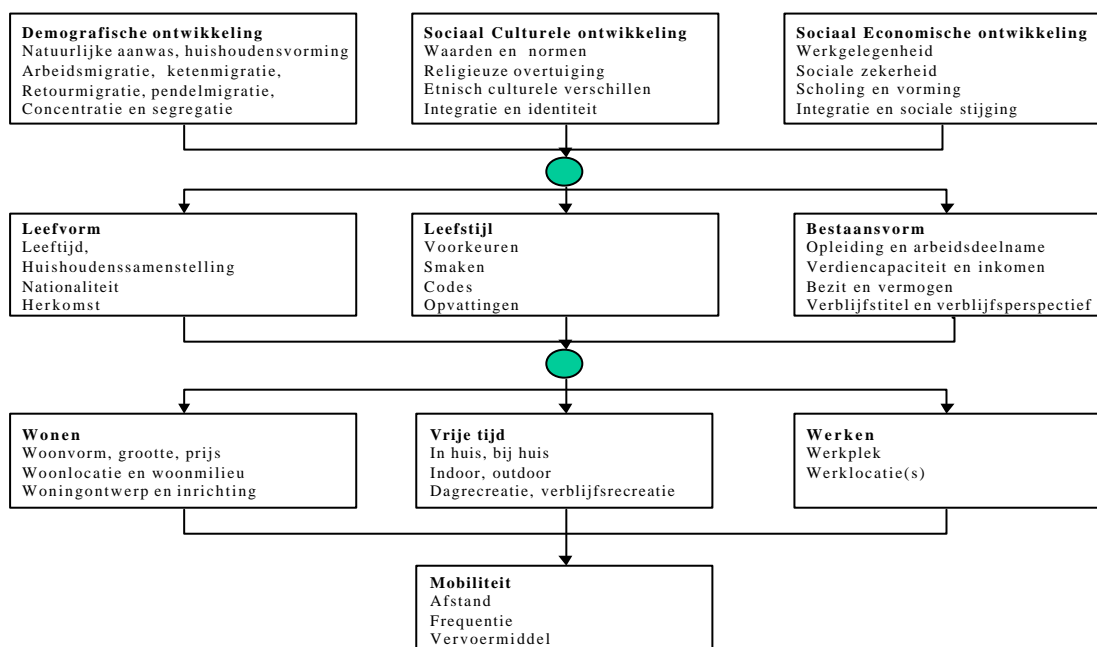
**Demografische ontwikkeling**
Natuurlijke aanwas, huishoudensvorming
Arbeidsmigratie, ketenmigratie,
Retourmigratie, pendelmigratie,
Concentratie en segregatie

**Sociaal Culturele ontwikkeling**
Waarden en normen
Religieuze overtuiging
Etnisch culturele verschillen
Integratie en identiteit

**Sociaal Economische ontwikkeling**
Werkgelegenheid
Sociale zekerheid
Scholing en vorming
Integratie en sociale stijging

**Leefvorm**
Leeftijd,
Huishoudenssamenstelling
Nationaliteit
Herkomst

**Leefstijl**
Voorkeuren
Smaken
Codes
Opvattingen

**Bestaansvorm**
Opleiding en arbeidsdeelname
Verdiencapaciteit en inkomen
Bezit en vermogen
Verblijfstitel en verblijfsperspectief

**Wonen**
Woonvorm, grootte, prijs
Woonlocatie en woonmilieu
Woningontwerp en inrichting

**Vrije tijd**
In huis, bij huis
Indoor, outdoor
Dagrecreatie, verblijfsrecreatie

**Werken**
Werkplek
Werklocatie(s)

**Mobiliteit**
Afstand
Frequentie
Vervoermiddel